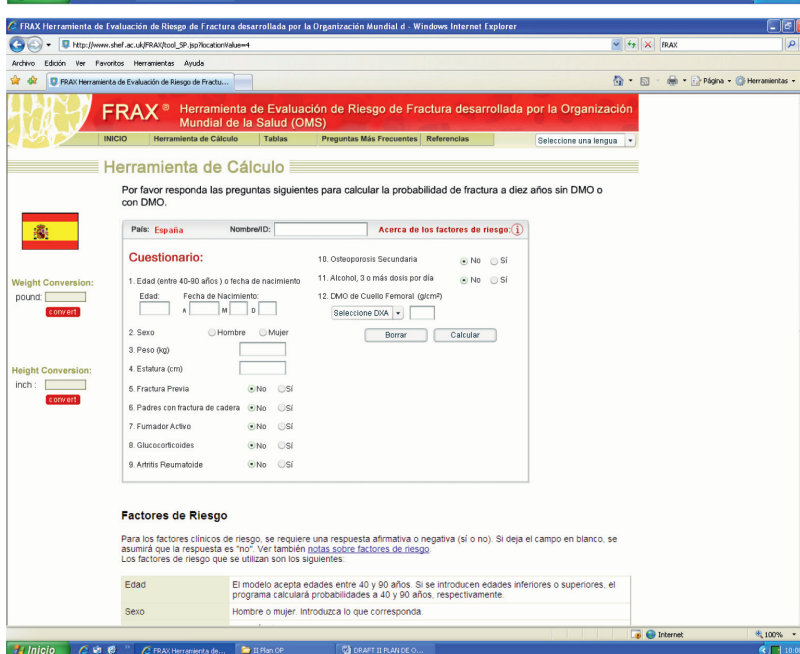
FRAX Herramienta de Evaluación de Riesgo de Fractura desarrollada por la Organización Mundial d - Windows Internet Explorer

http://www.shef.ac.uk/FRAX/tool_SP.jsp?locationValue=4

FRAX

Archivo Edición Ver Favoritos Herramientas Ayuda

FRAX Herramienta de Evaluación de Riesgo de Fractu...

Página Herramientas

FRAX® Herramienta de Evaluación de Riesgo de Fractura desarrollada por la Organización Mundial de la Salud (OMS)

INICIO Herramienta de Cálculo Tablas Preguntas Más Frecuentes Referencias

Seleccione una lengua

Herramienta de Cálculo

Por favor responda las preguntas siguientes para calcular la probabilidad de fractura a diez años sin DMO o con DMO.

País: España Nombre/ID: Acerca de los factores de riesgo: i

Cuestionario:

1. Edad (entre 40-90 años) o fecha de nacimiento

Edad: Fecha de Nacimiento: A M D

2. Sexo Hombre Mujer

3. Peso (kg)

4. Estatura (cm)

5. Fractura Previa No Sí

6. Padres con fractura de cadera No Sí

7. Fumador Activo No Sí

8. Glucocorticoides No Sí

9. Artritis Reumatoide No Sí

10. Osteoporosis Secundaria No Sí

11. Alcohol, 3 o más dosis por día No Sí

12. DMO de Cuello Femoral (g/cm²)

Seleccione DXA

Borrar Calcular

Weight Conversion:

pound:

convert

Height Conversion:

inch :

convert

Factores de Riesgo

Para los factores clínicos de riesgo, se requiere una respuesta afirmativa o negativa (sí o no). Si deja el campo en blanco, se asumirá que la respuesta es "no". Ver también notas sobre factores de riesgo.
Los factores de riesgo que se utilizan son los siguientes.

| Edad | El modelo acepta edades entre 40 y 90 años. Si se introducen edades inferiores o superiores, el programa calculará probabilidades a 40 y 90 años, respectivamente. |
|---|---|
| Sexo | Hombre o mujer. Introduzca lo que corresponda. |

Internet 100%

Inicio FRAX Herramienta de... II Plan OP DRAFT II PLAN DE O... 10:0